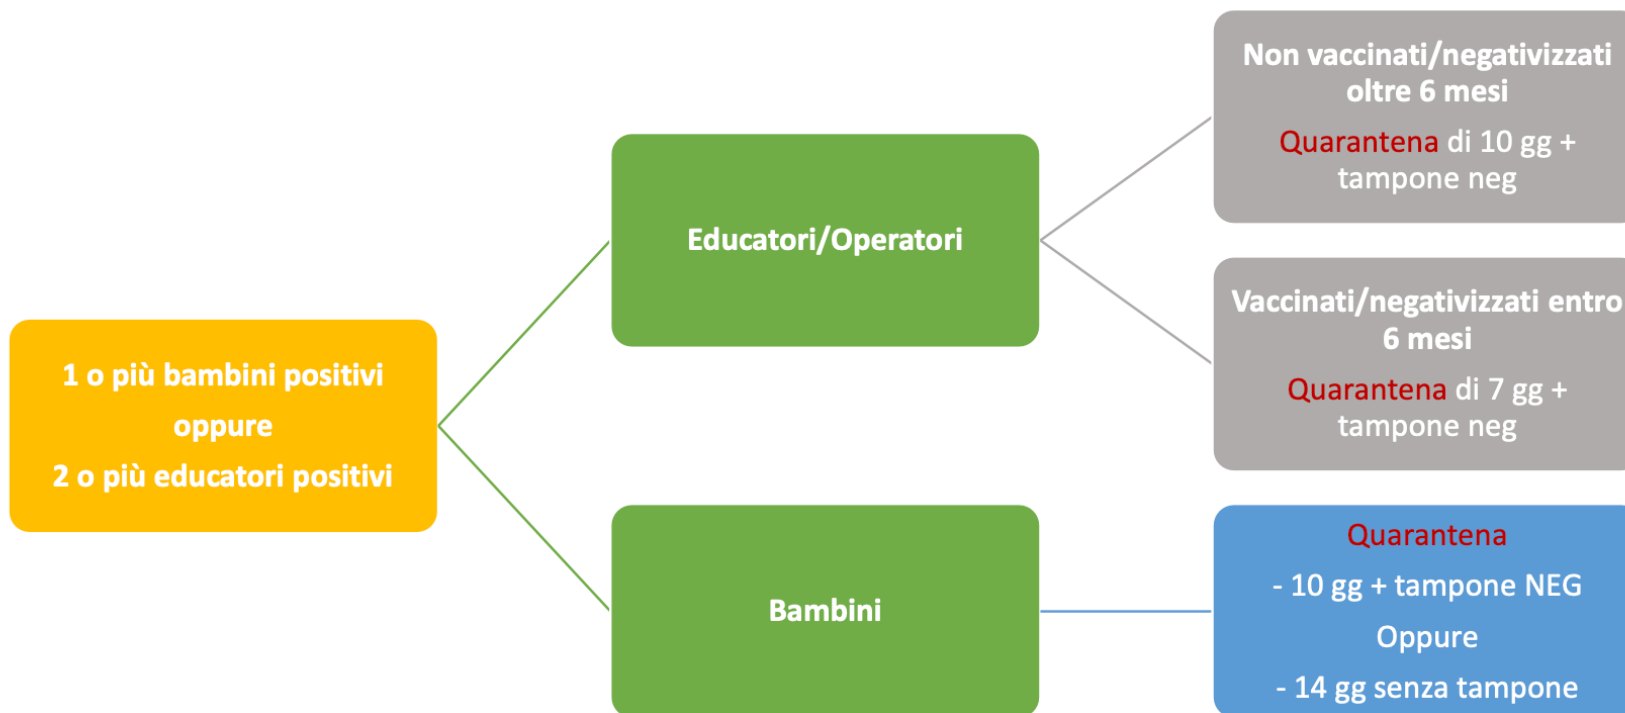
1 o più bambini positivi
oppure
2 o più educatori positivi

Educatori/Operatori

Non vaccinati/negativizzati oltre 6 mesi
Quarantena di 10 gg + tampone neg

Vaccinati/negativizzati entro 6 mesi
Quarantena di 7 gg + tampone neg

Bambini

Quarantena
- 10 gg + tampone NEG
Oppure
- 14 gg senza tampone